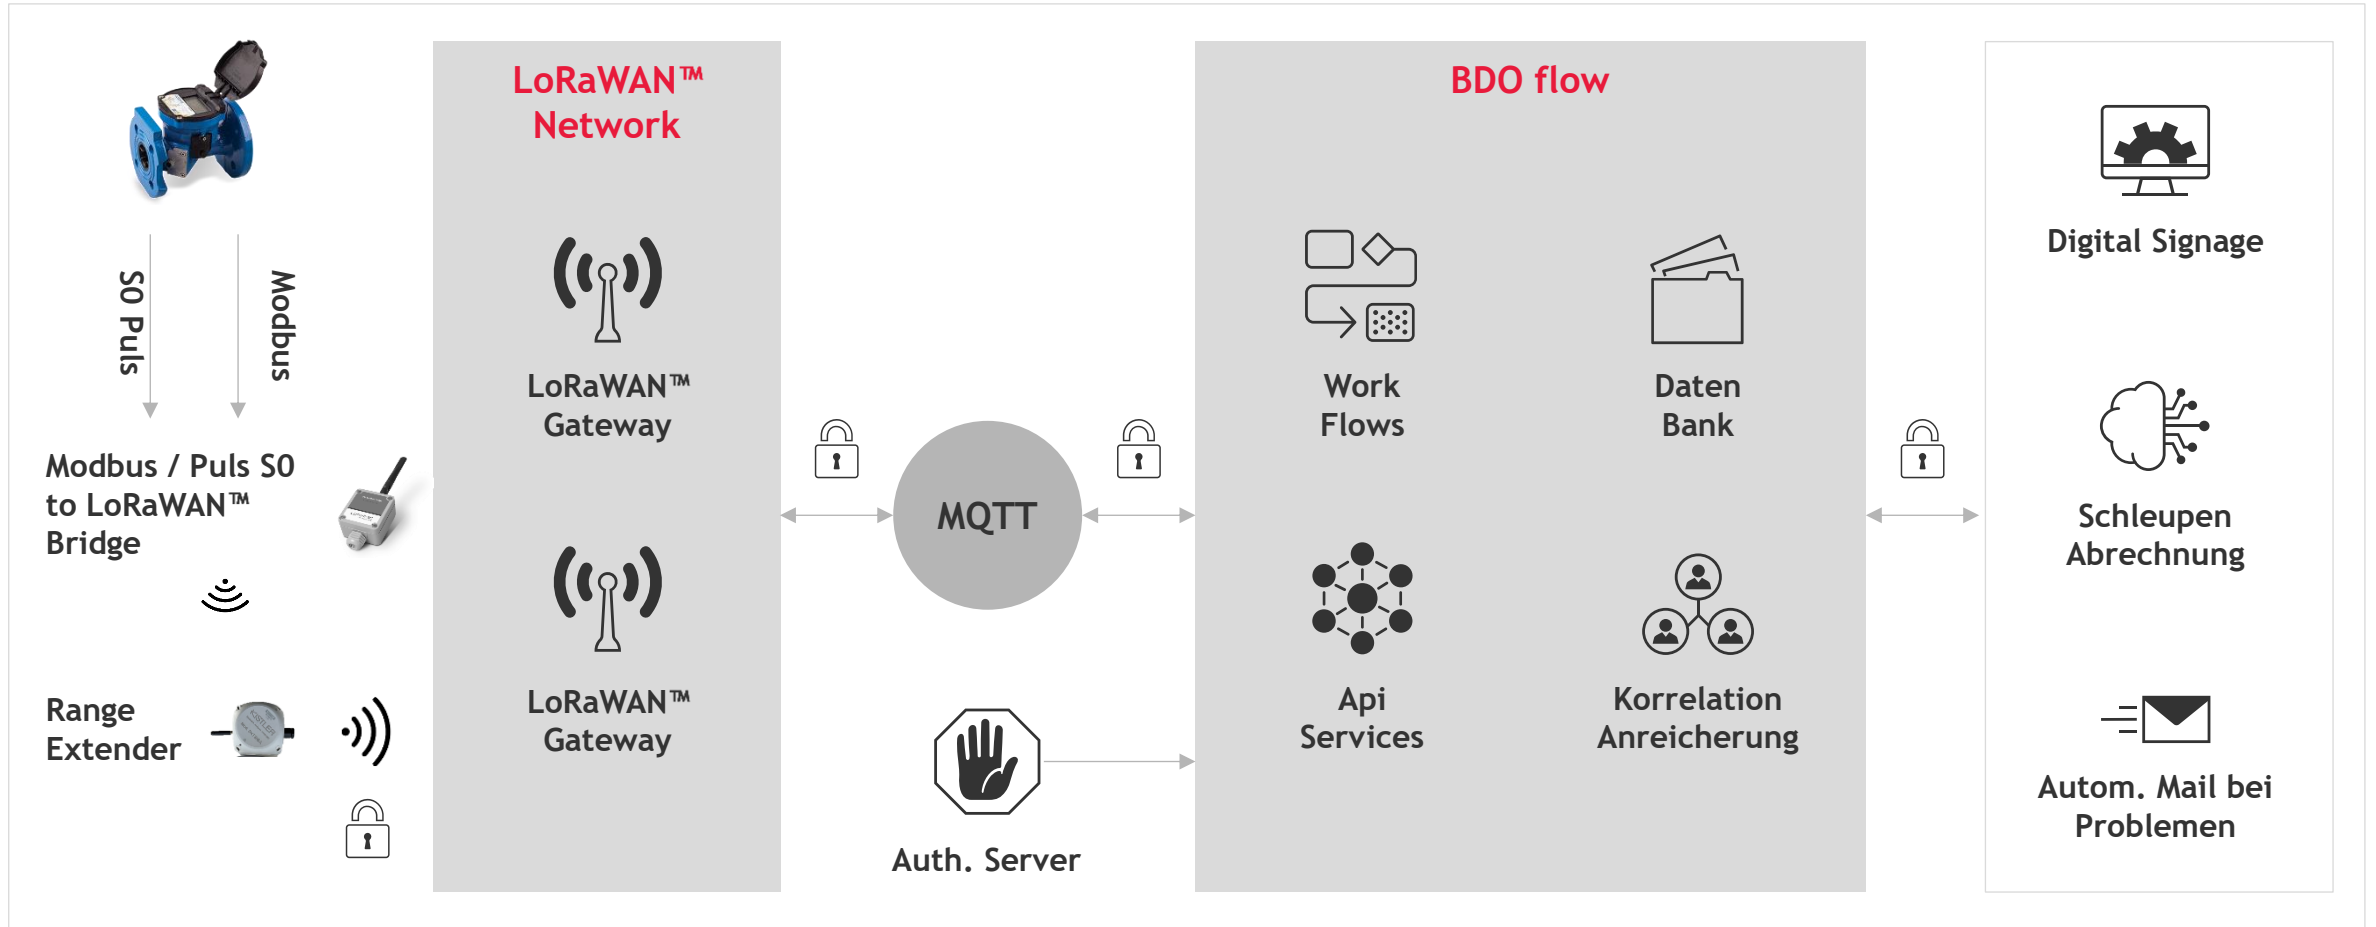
S0 Puls

Modbus

Modbus / Puls S0 to LoRaWAN™ Bridge

Range Extender

LoRaWAN™ Network

LoRaWAN™ Gateway

LoRaWAN™ Gateway

MQTT

Auth. Server

BDO flow

Work Flows

Daten Bank

Api Services

Korrelation Anreicherung

Digital Signage

Schleupen Abrechnung

Autom. Mail bei Problemen